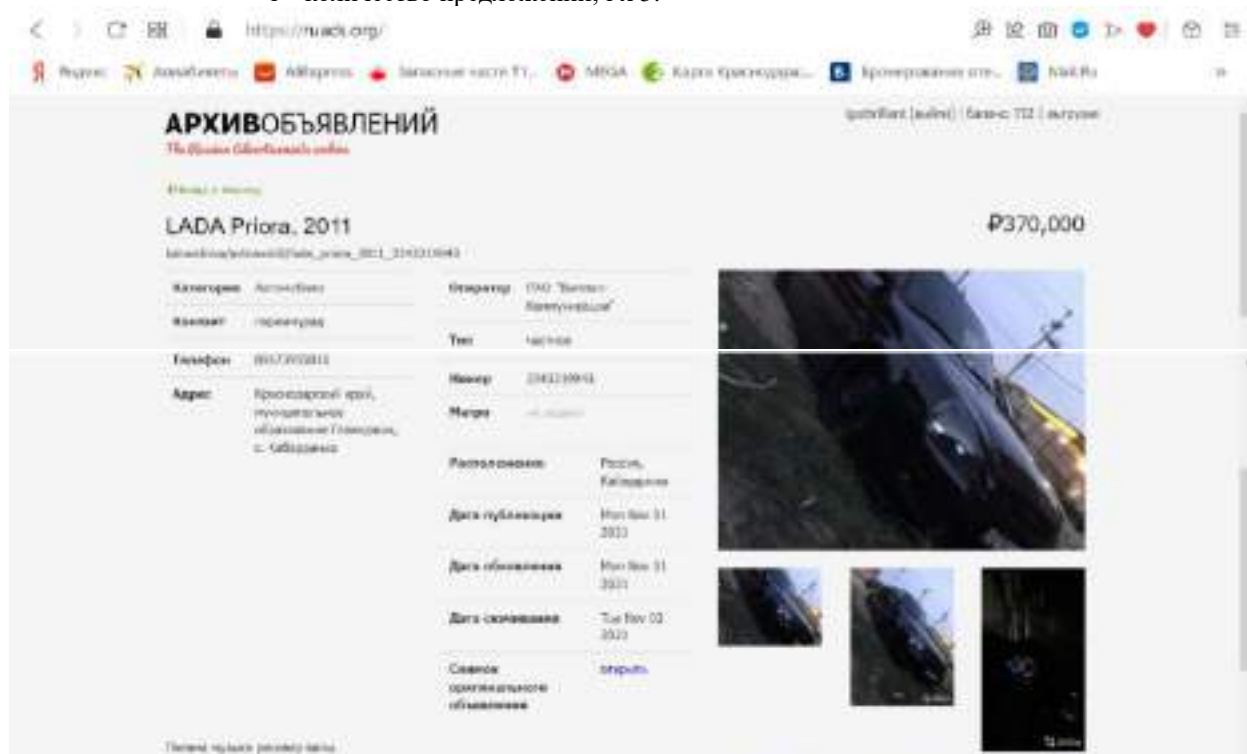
https://ruads.org/

Яндекс Авиабилеты AliExpress Запасные части ТТ... MEGA Карта Краснодара... Бронирование отелей... Mail.Ru

АРХИВОБЪЯВЛЕНИЙ
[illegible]

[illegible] (admin) | баланс: 732 | выход

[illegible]

LADA Priora, 2011

₽370,000

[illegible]

| Категория | Автомобили |
|---|---|
| Контакт | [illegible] |
| Телефон | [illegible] |
| Адрес | Краснодарский край, муниципальное образование Гулькевичи, с. Кабардинка |

| Оператор | ПАО "Билайн Коммуникации" |
|---|---|
| Тип | частное |
| Номер | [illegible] |
| Метро | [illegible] |
| Расположение | Россия, Кабардинка |
| Дата публикации | Mon Nov 01 2021 |
| Дата обновления | Mon Nov 01 2021 |
| Дата скачивания | Tue Nov 02 2021 |
| Ссылка оригинального объявления | открыть |

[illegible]